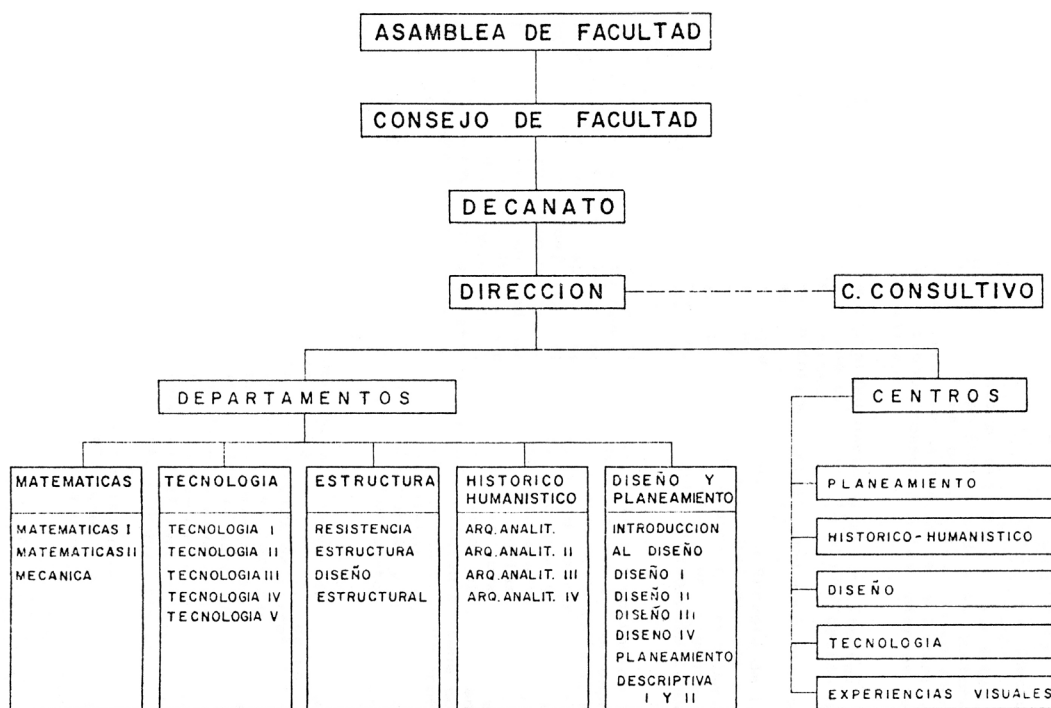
ASAMBLEA DE FACULTAD

CONSEJO DE FACULTAD

DECANATO

DIRECCION

C. CONSULTIVO

DEPARTAMENTOS

CENTROS

MATEMATICAS
MATEMATICAS I
MATEMATICAS II
MECANICA

TECNOLOGIA
TECNOLOGIA I
TECNOLOGIA II
TECNOLOGIA III
TECNOLOGIA IV
TECNOLOGIA V

ESTRUCTURA
RESISTENCIA
ESTRUCTURA
DISEÑO
ESTRUCTURAL

HISTORICO HUMANISTICO
ARQ. ANALIT.
ARQ. ANALIT. II
ARQ. ANALIT. III
ARQ. ANALIT. IV

DISEÑO Y PLANEAMIENTO
INTRODUCCION AL DISEÑO
DISEÑO I
DISEÑO II
DISEÑO III
DISENO IV
PLANEAMIENTO
DESCRIPTIVA I Y II

PLANEAMIENTO
HISTORICO-HUMANISTICO
DISEÑO
TECNOLOGIA
EXPERIENCIAS VISUALES